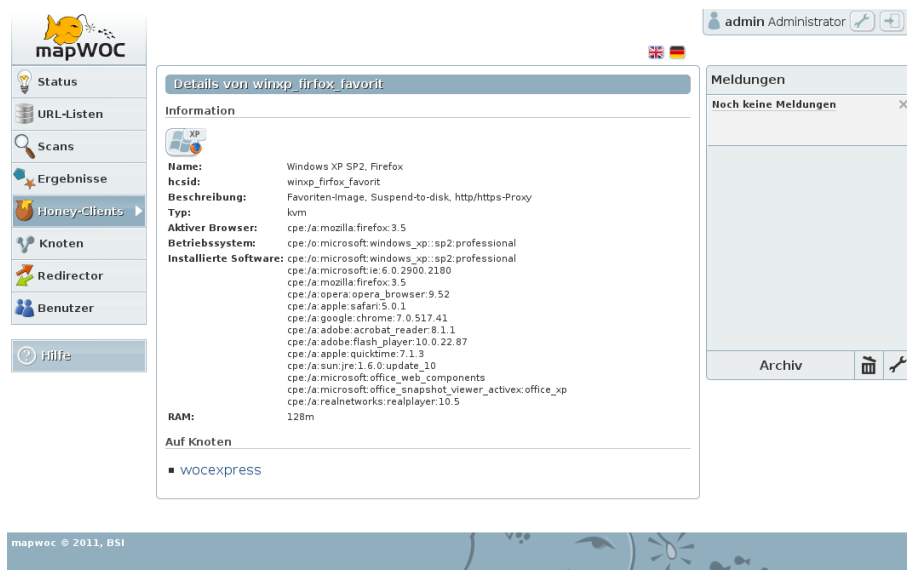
mapWOC

admin Administrator

Status
URL-Listen
Scans
Ergebnisse
Honey-Clients
Knoten
Redirector
Benutzer

Hilfe

Details von winxp_firfox_favorit

Information

XP

| | |
|---|---|
| Name: | Windows XP SP2, Firefox |
| hcsid: | winxp_firfox_favorit |
| Beschreibung: | Favoriten-Image, Suspend-to-disk, http/https-Proxy |
| Typ: | kvm |
| Aktiver Browser: | cpe:/a:mozilla:firefox:3.5 |
| Betriebssystem: | cpe:/o:microsoft:windows_xp::sp2:professional |
| Installierte Software: | cpe:/o:microsoft:windows_xp::sp2:professional<br>cpe:/a:microsoft:ie:6.0.2900.2180<br>cpe:/a:mozilla:firefox:3.5<br>cpe:/a:opera:opera_browser:9.52<br>cpe:/a:apple:safari:5.0.1<br>cpe:/a:google:chrome:7.0.517.41<br>cpe:/a:adobe:acrobat_reader:8.1.1<br>cpe:/a:adobe:flash_player:10.0.22.87<br>cpe:/a:apple:quicktime:7.1.3<br>cpe:/a:sun:jre:1.6.0:update_10<br>cpe:/a:microsoft:office_web_components<br>cpe:/a:microsoft:office_snapshot_viewer_activex:office_xp<br>cpe:/a:realnetworks:realplayer:10.5 |
| RAM: | 128m |

Auf Knoten

wocexpress

Meldungen

Noch keine Meldungen

Archiv

mapwoc © 2011, BSI